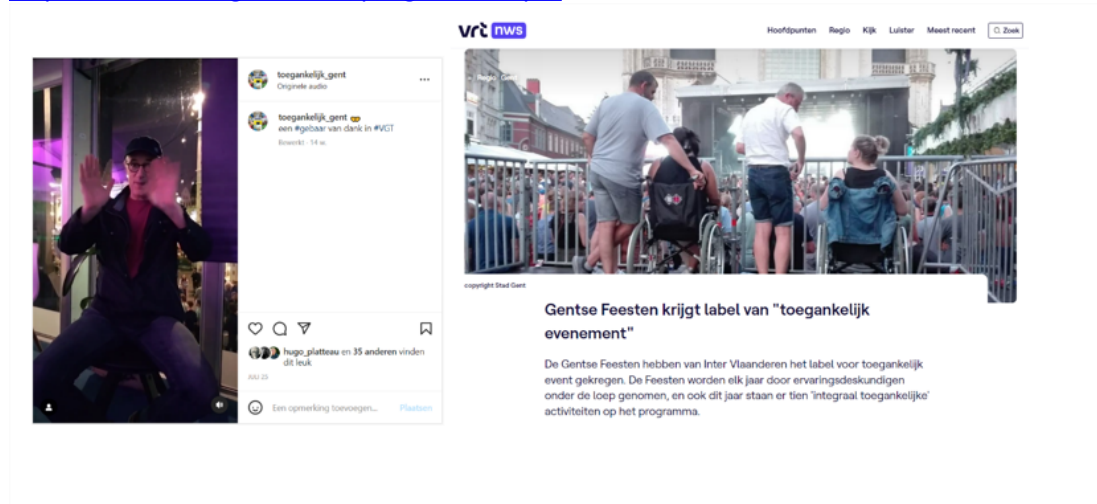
toegankelijk_gent
Originele audio

toegankelijk_gent
een #gebaar van dank in #VGT
Bewerkt · 14 w.

hugo_plattau en 35 anderen vinden dit leuk
JULI 23

Een opmerking toevoegen...
Plaatsen

vrt nws
Hoofdpunten Regio Kijk Luister Meest recent Zoek

Regio Gent

copyright Stad Gent

Gentse Feesten krijgt label van "toegankelijk evenement"

De Gentse Feesten hebben van Inter Vlaanderen het label voor toegankelijk event gekregen. De Feesten worden elk jaar door ervaringsdeskundigen onder de loep genomen, en ook dit jaar staan er tien 'integraal toegankelijke' activiteiten op het programma.